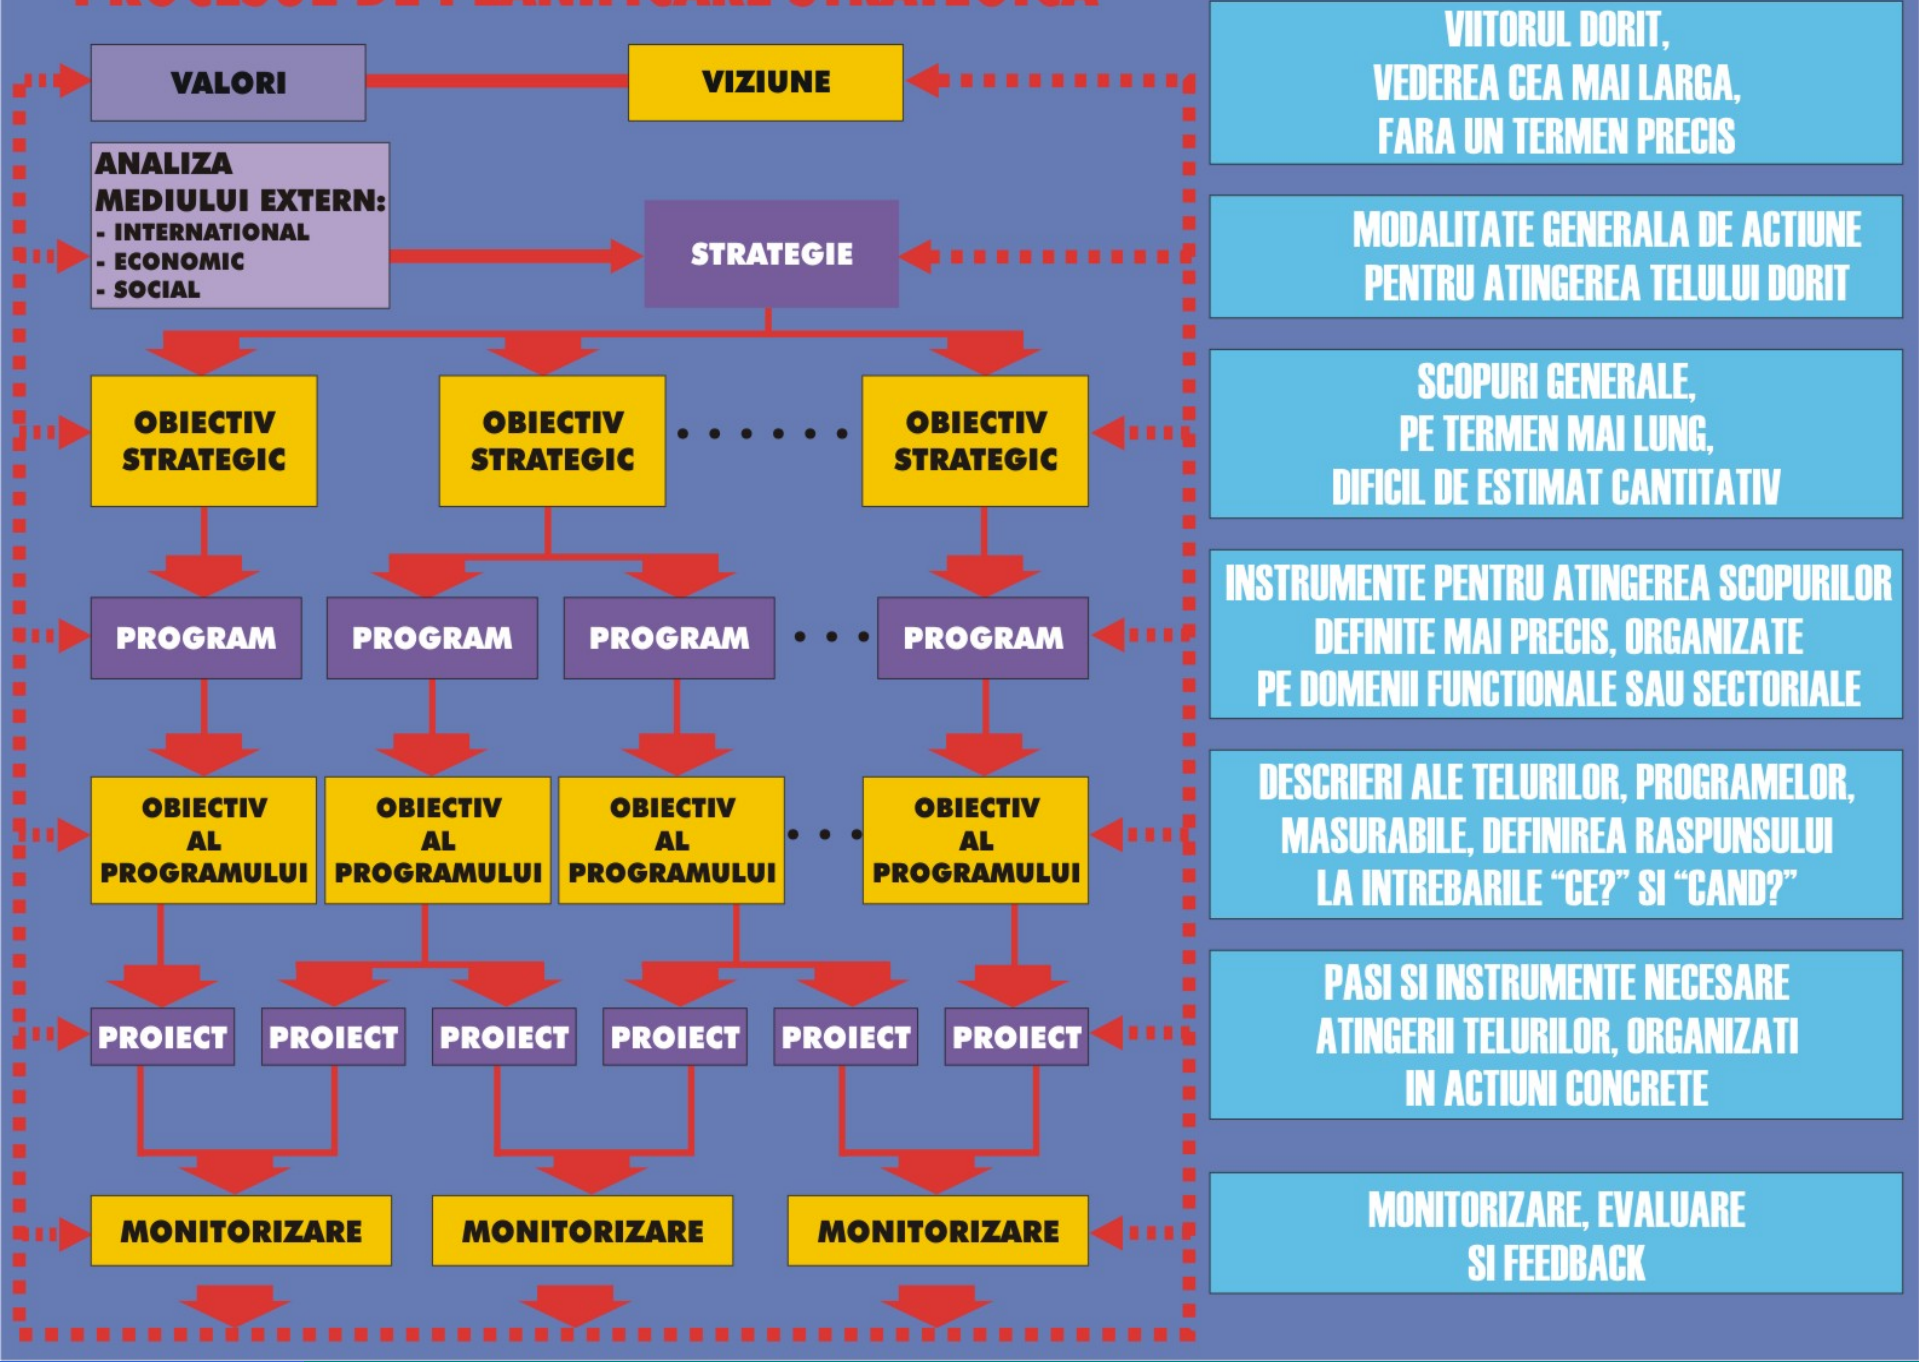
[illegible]

VALORI

VIZIUNE

ANALIZA MEDIULUI EXTERN:
- INTERNATIONAL
- ECONOMIC
- SOCIAL

STRATEGIE

OBIECTIV STRATEGIC

OBIECTIV STRATEGIC

OBIECTIV STRATEGIC

PROGRAM

PROGRAM

PROGRAM

PROGRAM

OBIECTIV AL PROGRAMULUI

OBIECTIV AL PROGRAMULUI

OBIECTIV AL PROGRAMULUI

OBIECTIV AL PROGRAMULUI

PROIECT

PROIECT

PROIECT

PROIECT

PROIECT

PROIECT

MONITORIZARE

MONITORIZARE

MONITORIZARE

VIITORUL DORIT,
VEDEREA CEA MAI LARGA,
FARA UN TERMEN PRECIS

MODALITATE GENERALA DE ACTIUNE
PENTRU ATINGEREA TELULUI DORIT

SCOPURI GENERALE,
PE TERMEN MAI LUNG,
DIFICIL DE ESTIMAT CANTITATIV

INSTRUMENTE PENTRU ATINGEREA SCOPURILOR
DEFINITE MAI PRECIS, ORGANIZATE
PE DOMENII FUNCTIONALE SAU SECTORIALE

DESCRIERI ALE TELURILOR, PROGRAMELOR,
MASURABILE, DEFINIREA RASPUNSULUI
LA INTREBARILE "CE?" SI "CAND?"

PASI SI INSTRUMENTE NECESARE
ATINGERII TELURILOR, ORGANIZATI
IN ACTIUNI CONCRETE

MONITORIZARE, EVALUARE
SI FEEDBACK